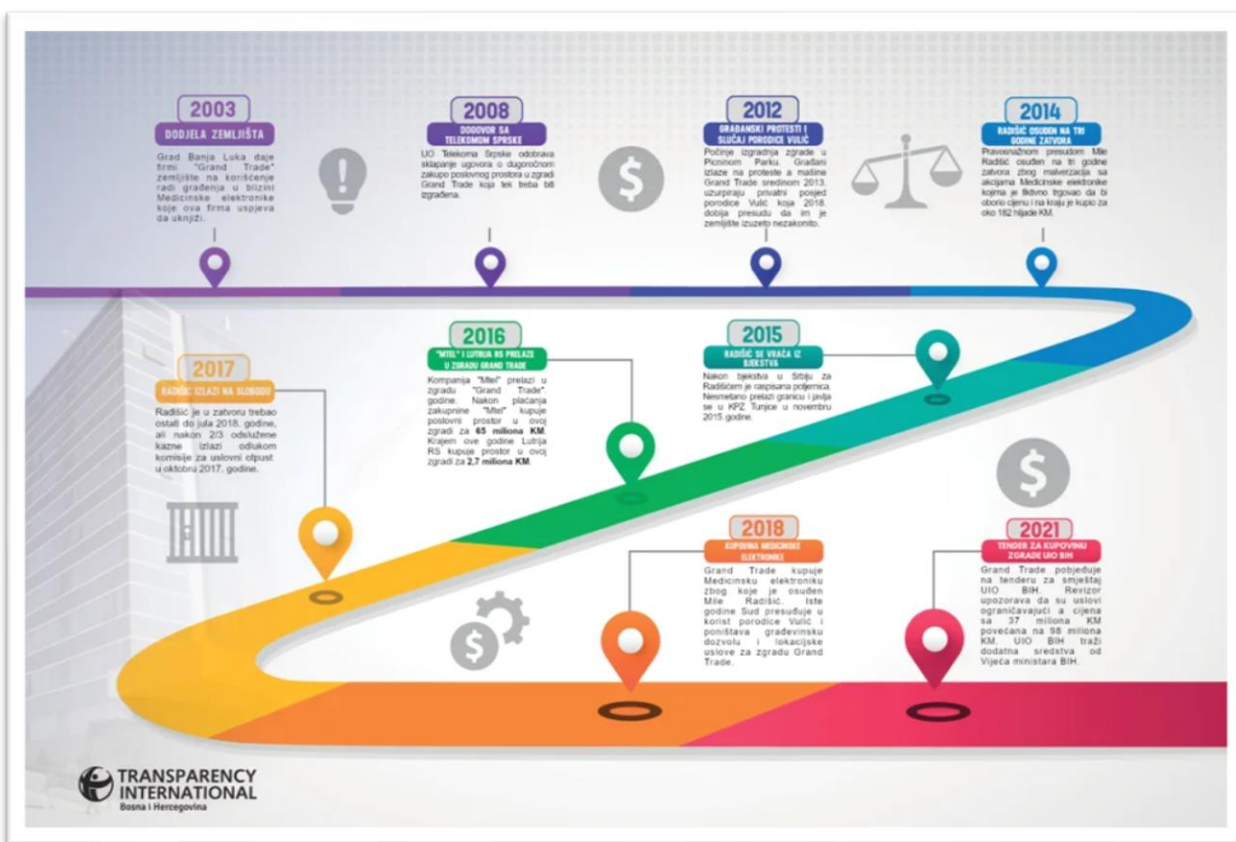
2003
DODJELA ZEMLJIŠTA
Grad Banja Luka daje firmi "Grand Trade" zemljište na korišćenje radi građenja u blizini Medicinske elektronike koje ova firma uspjeva da uknjiži.

2008
DOGOVOR SA TELEKOMOM SRPSKE
UO Telekoma Srpske odobrava sklapanje ugovora o dugoročnom zakupu poslovnog prostora u zgradi Grand Trade koja tek treba biti izgrađena.

2012
GRAĐANSKI PROTESTI I SLUČAJ PORODICE VULIĆ
Počinje izgradnja zgrade u Picinom Parku. Građani izlaze na proteste a mašine Grand Trade sredinom 2013. uzurpiraju privatni posjed porodice Vulić koja 2018. dobija presudu da im je zemljište izuzeto nezakonito.

2014
RADIŠIĆ OSUĐEN NA TRI GODINE ZATVORA
Pravosnažnom presudom Mile Radišić osuđen na tri godine zatvora zbog malverzacija sa akcijama Medicinske elektronike kojima je lažno trgovao da bi oborio cijenu i na kraju je kupio za oko 182 hiljade KM.

2017
RADIŠIĆ IZLAZI NA SLOBODU
Radišić je u zatvoru trebao ostati do jula 2018. godine, ali nakon 2/3 odslužene kazne izlazi odlukom komisije za uslovni otpust u oktobru 2017. godine.

2016
"MTEL" I LUTRIJA RS PRELAZE U ZGRADU GRAND TRADE
Kompanija "Mtel" prelazi u zgradu "Grand Trade" godine. Nakon plaćanja zakupnine "Mtel" kupuje poslovni prostor u ovoj zgradi za 65 miliona KM. Krajem ove godine Lutrija RS kupuje prostor u ovoj zgradi za 2,7 miliona KM.

2015
RADIŠIĆ SE VRAĆA IZ BJEKSTVA
Nakon bjekstva u Srbiju za Radišićem je raspisana potjernica. Nesmetano prelazi granicu i javlja se u KPZ Tunjice u novembru 2015. godine.

2018
KUPOVINA MEDICINSKE ELEKTRONIKE
Grand Trade kupuje Medicinsku elektroniku zbog koje je osuđen Mile Radišić. Iste godine Sud presuđuje u korist porodice Vulić i poništava građevinsku dozvolu i lokacijske uslove za zgradu Grand Trade.

2021
TENDER ZA KUPOVINU ZGRADE UIO BIH
Grand Trade pobjeđuje na tenderu za smještaj UIO BIH. Revizor upozorava da su uslovi ograničavajući a cijena sa 37 miliona KM povećana na 98 miliona KM. UIO BIH traži dodatna sredstva od Vijeća ministara BIH.

TRANSPARENCY INTERNATIONAL
Bosna i Hercegovina